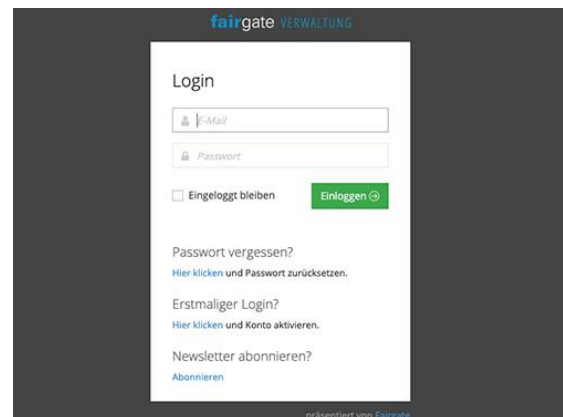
fairgate VERWALTUNG

Login

E-Mail

Passwort

Eingeloggt bleiben

Einloggen

Passwort vergessen?

Hier klicken und Passwort zurücksetzen.

Erstmaliger Login?

Hier klicken und Konto aktivieren.

Newsletter abonnieren?

Abonnieren

präsentiert von Fairgate